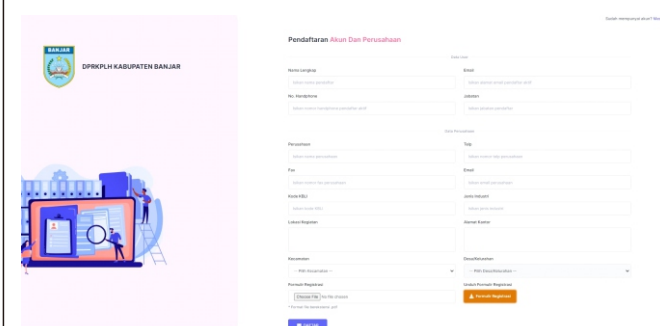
Sudah mempunyai akun? Ma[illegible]

BANJAR

DPRKPLH KABUPATEN BANJAR

Pendaftaran Akun Dan Perusahaan

Data User

Nama Lengkap
Isikan nama pemohon

Email
Isikan alamat email perusahaan anda

No. Handphone
Isikan nomor handphone/whatsapp anda

Jabatan
Isikan jabatan pemohon

Data Perusahaan

Perusahaan
Isikan nama perusahaan

Telp
Isikan nomor telp perusahaan

Fax
Isikan nomor fax perusahaan

Email
Isikan email perusahaan

Kode KBLI
Isikan kode KBLI

Jenis Industri
Isikan jenis industri

Lokasi Kegiatan

Alamat Kantor

Kecamatan
-- Pilih Kecamatan --

Desa/Kelurahan
-- Pilih Desa/Kelurahan --

Formulir Registrasi
Choose File No file chosen
* Format file diwajibkan .pdf

Unduh Format Registrasi
Formulir Registrasi

DAFTAR